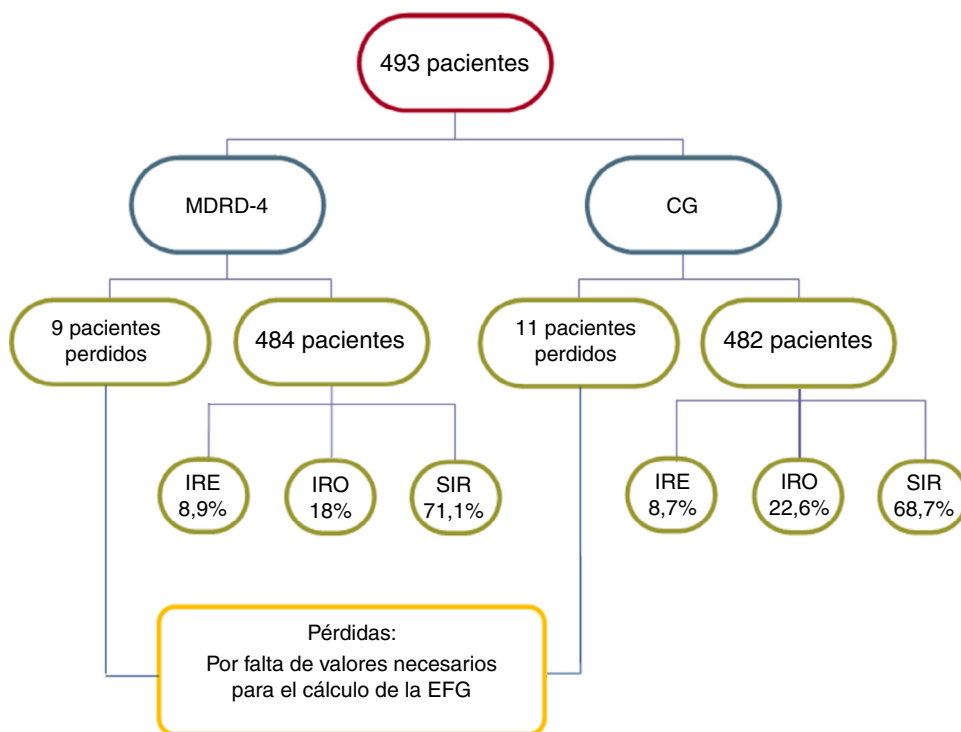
493 pacientes

MDRD-4

CG

9 pacientes perdidos

484 pacientes

11 pacientes perdidos

482 pacientes

IRE 8,9%

IRO 18%

SIR 71,1%

IRE 8,7%

IRO 22,6%

SIR 68,7%

Pérdidas:
Por falta de valores necesarios para el cálculo de la EFG